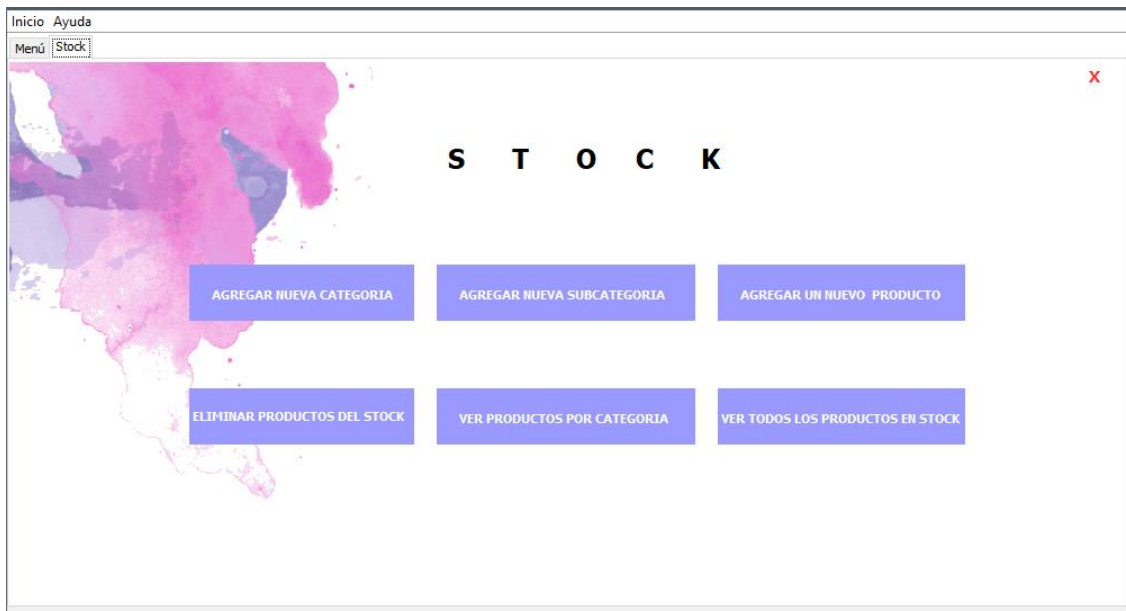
Inicio Ayuda

Menú Stock

X

S T O C K

AGREGAR NUEVA CATEGORIA

AGREGAR NUEVA SUBCATEGORIA

AGREGAR UN NUEVO PRODUCTO

ELIMINAR PRODUCTOS DEL STOCK

VER PRODUCTOS POR CATEGORIA

VER TODOS LOS PRODUCTOS EN STOCK